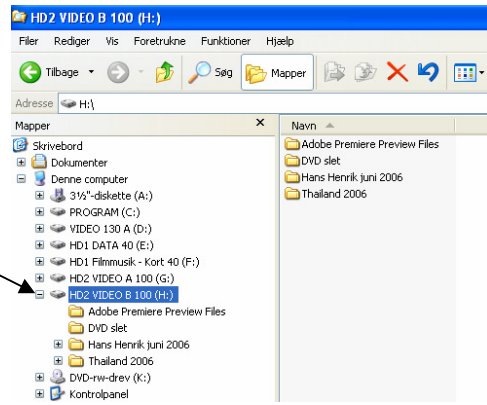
HD2 VIDEO B 100 (H:)

Filer Rediger Vis Foretrukne Funktioner Hjælp

Tilbage Søg Mapper

Adresse H:\

Mapper ×

Skrivebord
Dokumenter
Denne computer
3½"-diskette (A:)
PROGRAM (C:)
VIDEO 130 A (D:)
HD1 DATA 40 (E:)
HD1 Filmmusik - Kort 40 (F:)
HD2 VIDEO A 100 (G:)
HD2 VIDEO B 100 (H:)
Adobe Premiere Preview Files
DVD slet
Hans Henrik juni 2006
Thailand 2006
DVD-rw-drev (K:)
Kontrolpanel

Navn

Adobe Premiere Preview Files
DVD slet
Hans Henrik juni 2006
Thailand 2006